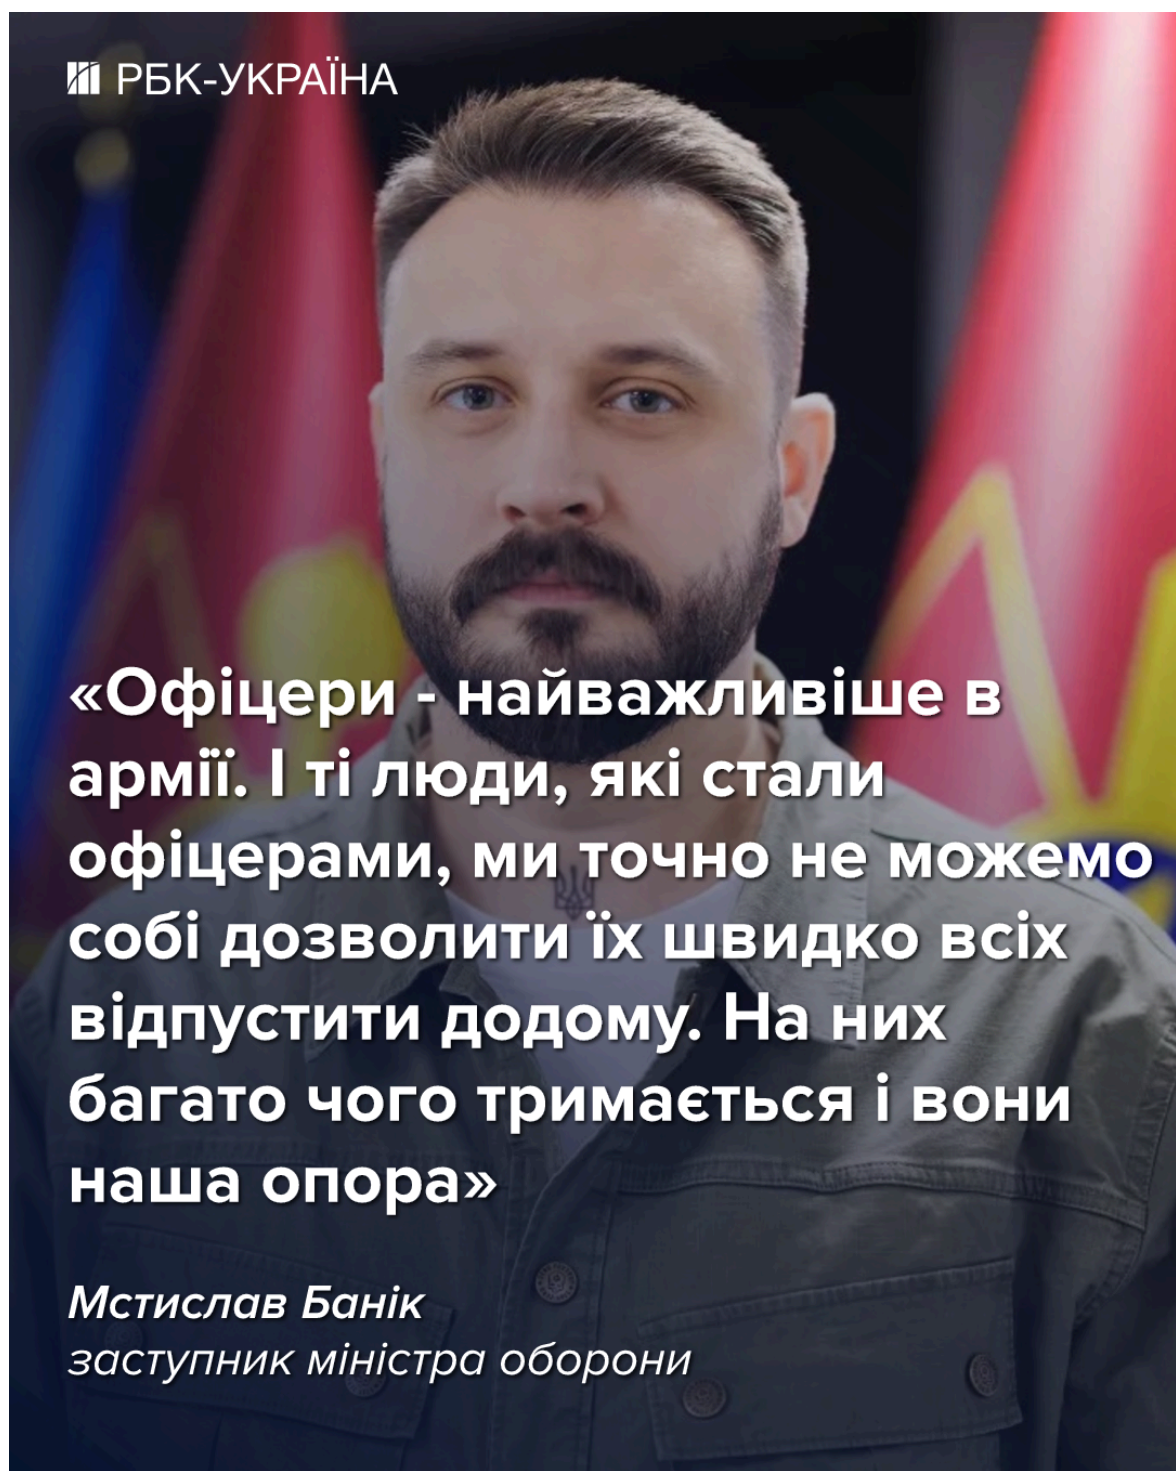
РБК-УКРАЇНА

«Офіцери - найважливіше в армії. І ті люди, які стали офіцерами, ми точно не можемо собі дозволити їх швидко всіх відпустити додому. На них багато чого тримається і вони наша опора»

Мстислав Банік
заступник міністра оборони